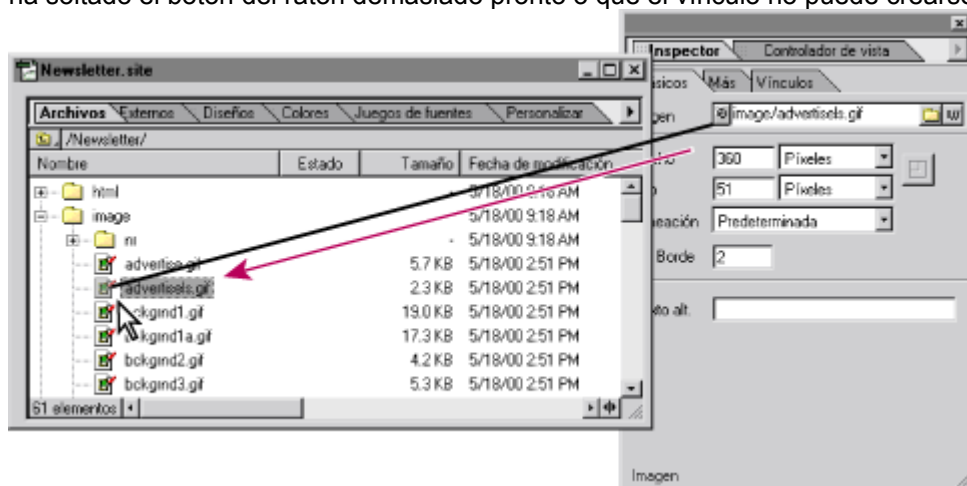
ha soltado el botón del ratón demasiado pronto o que el vínculo no puede crearse

Newsletter.site

Archivos | Externos | Diseños | Colores | Juegos de fuentes | Personalizar

./Newsletter/

| Nombre | Estado | Tamaño | Fecha de modificación |
|---|---|---|---|
| html | | - | 5/18/00 9:16 AM |
| image | | - | 5/18/00 9:18 AM |
| nr | | - | 5/18/00 9:18 AM |
| advertise.gif | | 5.7 KB | 5/18/00 2:51 PM |
| advertisels.gif | | 2.3 KB | 5/18/00 2:51 PM |
| ckgrnd1.gif | | 19.0 KB | 5/18/00 2:51 PM |
| kgrnd1a.gif | | 17.3 KB | 5/18/00 2:51 PM |
| bckgrnd2.gif | | 4.2 KB | 5/18/00 2:51 PM |
| bckgrnd3.gif | | 5.3 KB | 5/18/00 2:51 PM |

61 elementos

Inspector | Controlador de vista

ásicos | Más | Vínculos

gen image/advertisels.gif

ho 360 Píxeles

o 51 Píxeles

neación Predeterminada

Borde 2

xto alt.

Imagen